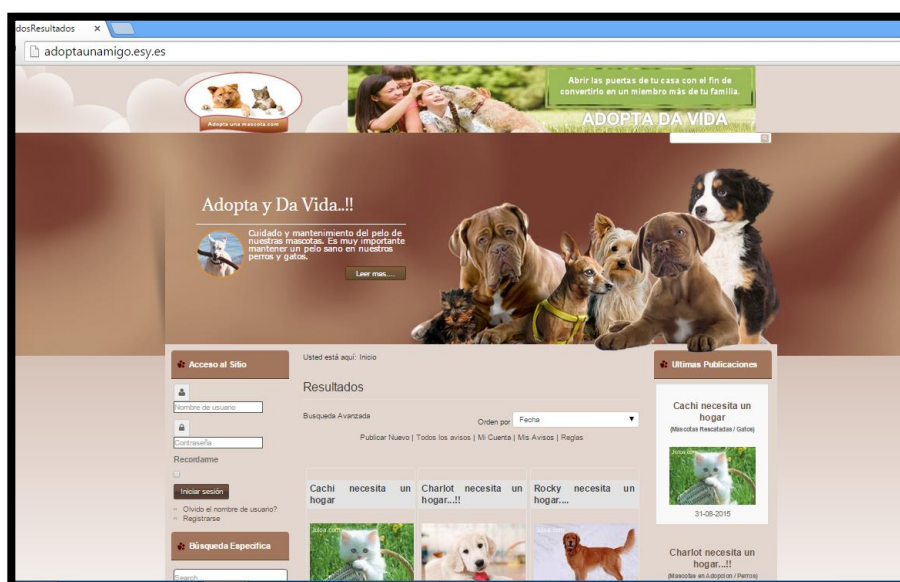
dosResultados ×

adoptaunamigo.esy.es

Adopta una mascota.com

Abrir las puertas de tu casa con el fin de convertirlo en un miembro más de tu familia.

ADOPTA DA VIDA

Adopta y Da Vida..!!

Cuidado y mantenimiento del pelo de nuestras mascotas. Es muy importante mantener un pelo sano en nuestros perros y gatos.

Leer mas....

Acceso al Sitio

Nombre de usuario

Contraseña

Recordarme

Iniciar sesión

Olvido el nombre de usuario?

Registrarse

Búsqueda Específica

Search...

Usted está aquí: Inicio

Resultados

Busqueda Avanzada

Orden por Fecha

Publicar Nuevo | Todos los avisos | Mi Cuenta | Mis Avisos | Reglas

Cachi necesita un hogar

Charlot necesita un hogar...!!

Rocky necesita un hogar....

Ultimas Publicaciones

Cachi necesita un hogar

(Mascotas Rescatadas / Gatos)

31-08-2015

Charlot necesita un hogar...!!

(Mascotas en Adopcion / Perros)